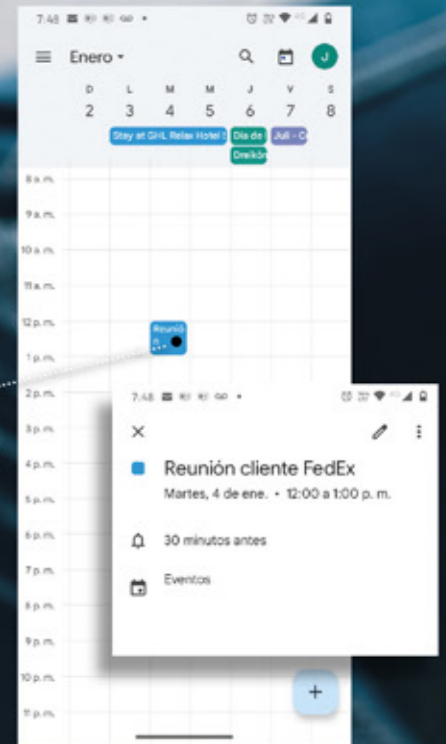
7:48

Enero

J

| D | L | M | M | J | V | S |
|---|---|---|---|---|---|---|
| 2 | 3 | 4 | 5 | 6 | 7 | 8 |

Stay at GHL Relax Hotel
Día de
Jull - C
Dreikön

8 a.m.
9 a.m.
10 a.m.
11 a.m.
12 p.m.
1 p.m.
2 p.m.
3 p.m.
4 p.m.
5 p.m.
6 p.m.
7 p.m.
8 p.m.
9 p.m.
10 p.m.
11 p.m.

Reunión

7:48

Reunión cliente FedEx
Martes, 4 de ene. • 12:00 a 1:00 p. m.

30 minutos antes

Eventos

+